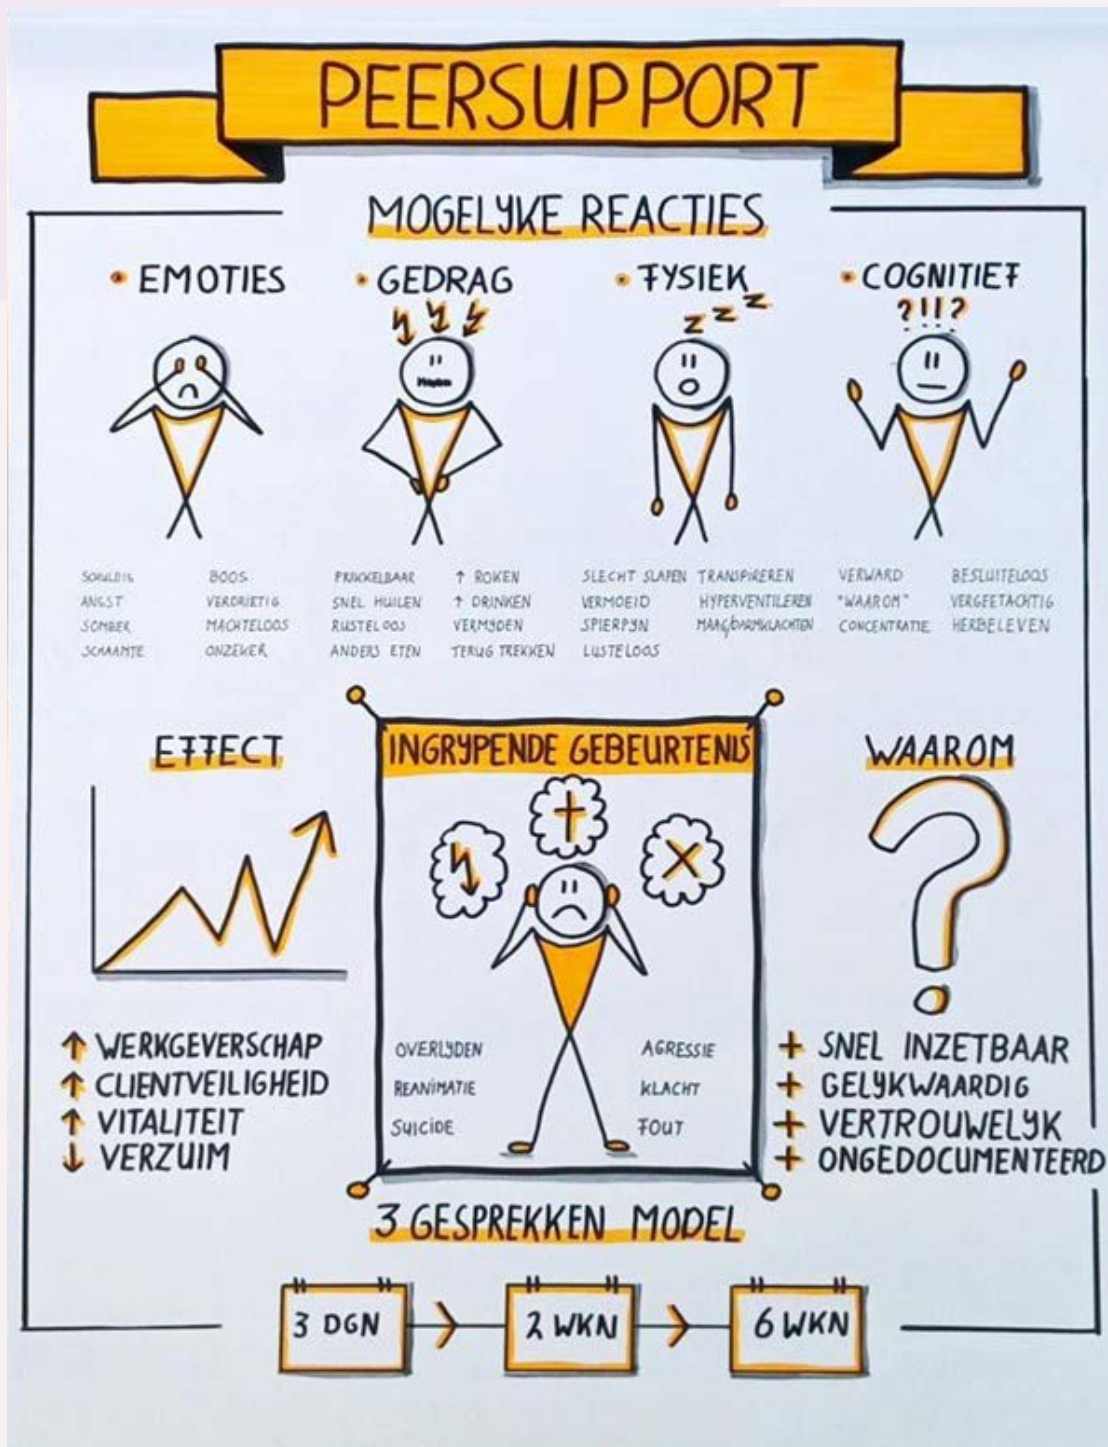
PEERSUPPORT

MOGELYKE REACTIES

• EMOTIES

SCHULDIG
ANGST
SOMBER
SCHAAMTE

BOOS
VERDRIETIG
MACHTELOOS
ONZEKER

• GEDRAG

PRIKKELBAAR
SNEL HUILEN
RUSTELOOS
ANDERS ETEN

↑ ROKEN
↑ DRINKEN
VERMYDEN
TERUG TREKKEN

• FYSIEK

zzz

SLECHT SLAPEN
VERMOEID
SPIERPYN
LUSTELOOS

TRANSPIREREN
HYPERVENTILEREN
MAAG/DARMKLACHTEN

• COGNITIEF

?!!?

VERWARD
"WAAROM"
CONCENTRATIE

BESLUITELOOS
VERGEETACHTIG
HERBELEVEN

EFFECT

↑ WERKGEVERSCHAP
↑ CLIENTVEILIGHEID
↑ VITALITEIT
↓ VERZUIM

INGRYPENDE GEBEURTENIS

OVERLYDEN
REANIMATIE
SUICIDE

AGRESSIE
KLACHT
FOUT

WAAROM

+ SNEL INZETBAAR
+ GELYKWAARDIG
+ VERTROUWELYK
+ ONGEDOCUMENTEERD

3 GESPREKKEN MODEL

3 DGN → 2 WKN → 6 WKN